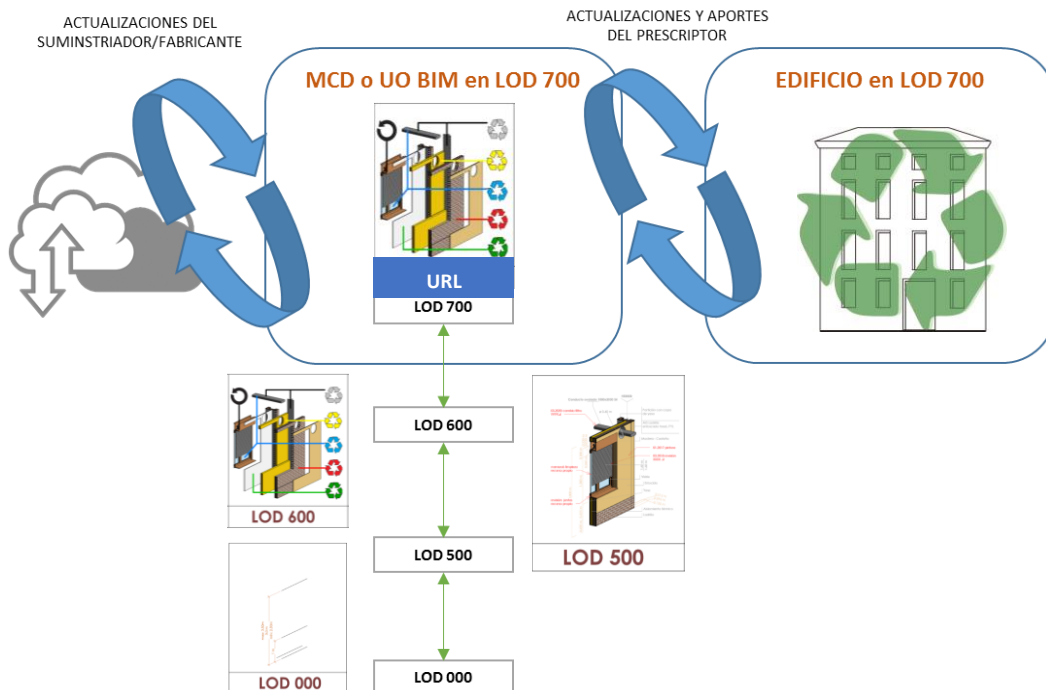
ACTUALIZACIONES DEL SUMINSTRIADOR/FABRICANTE

ACTUALIZACIONES Y APORTES DEL PRESCRIPTOR

MCD o UO BIM en LOD 700

EDIFICIO en LOD 700

URL

LOD 700

LOD 600

LOD 600

LOD 500

LOD 500

LOD 000

LOD 000